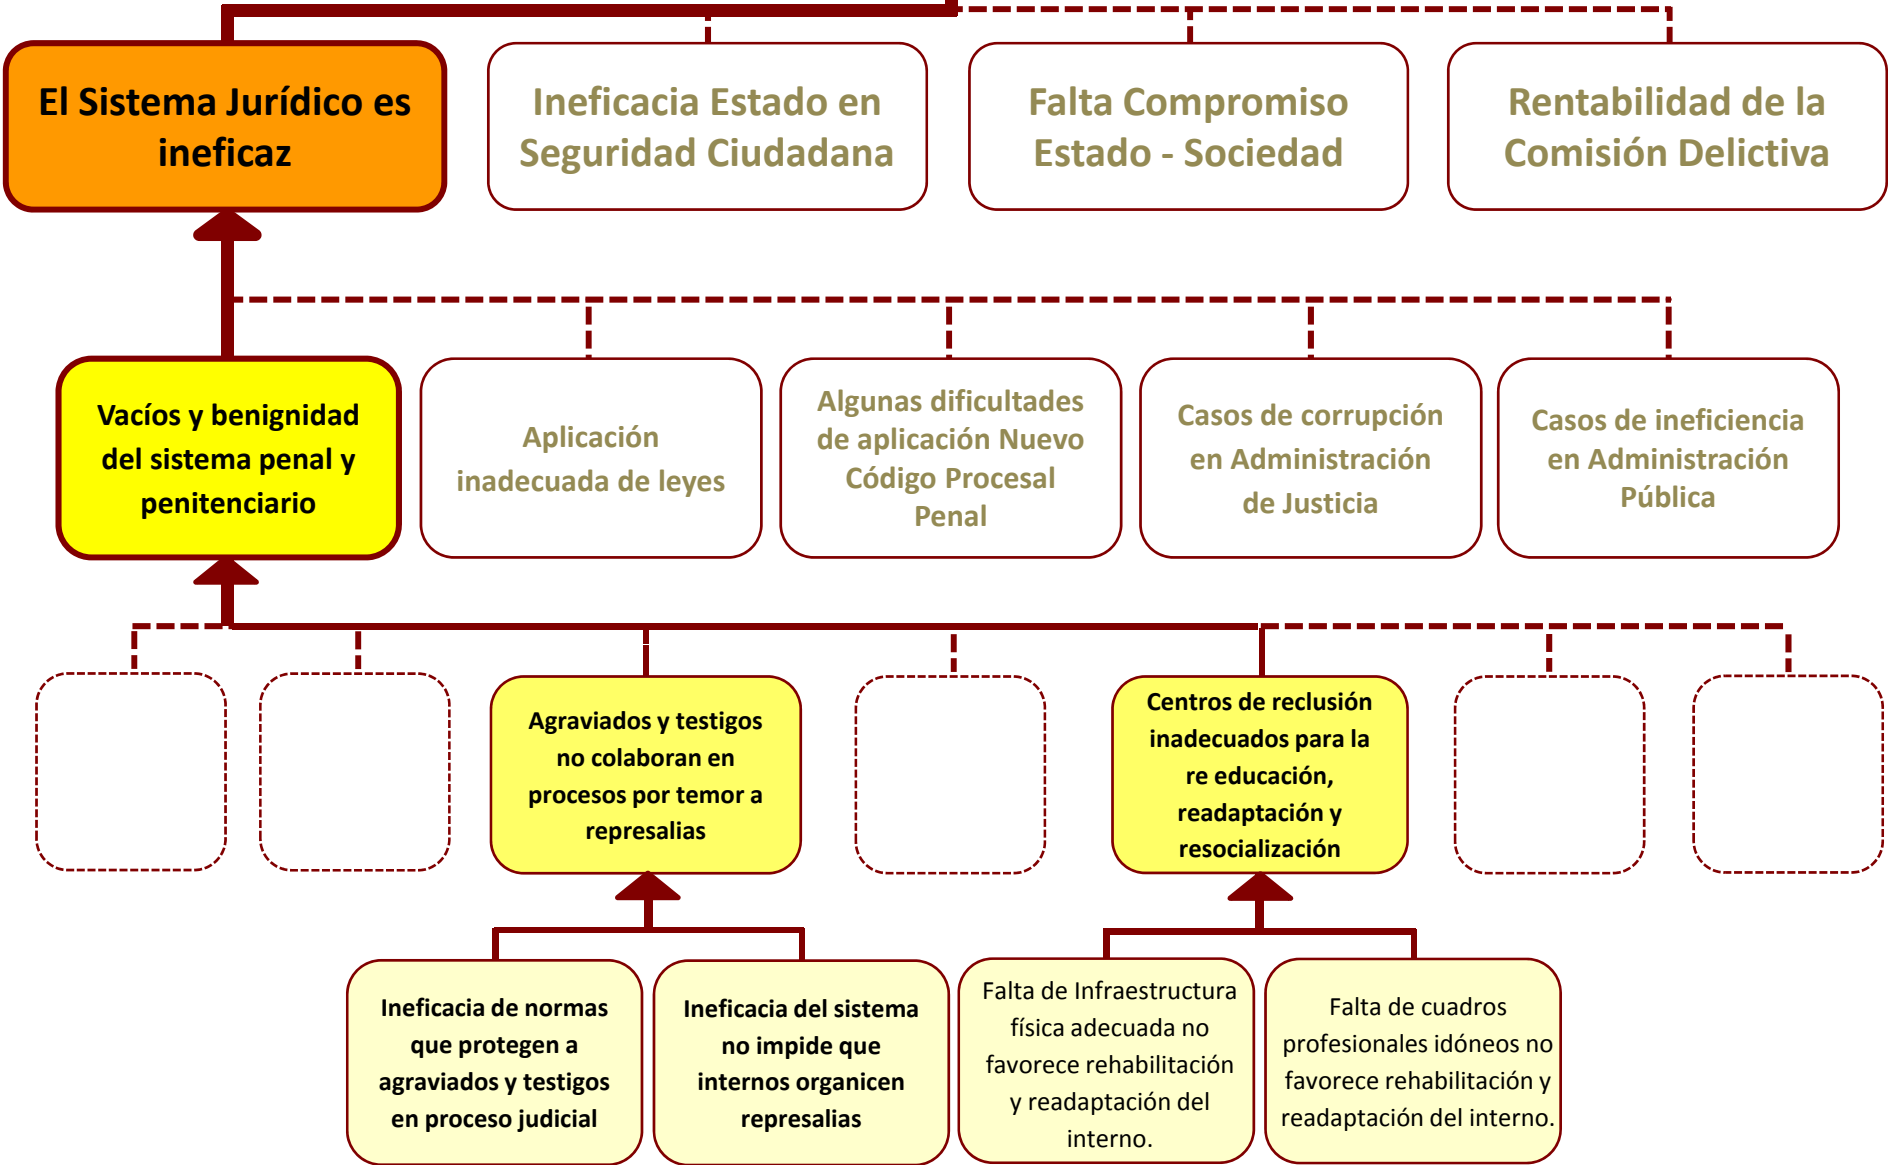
El Sistema Jurídico es ineficaz

Ineficacia Estado en Seguridad Ciudadana

Falta Compromiso Estado - Sociedad

Rentabilidad de la Comisión Delictiva

Vacíos y benignidad del sistema penal y penitenciario

Aplicación inadecuada de leyes

Algunas dificultades de aplicación Nuevo Código Procesal Penal

Casos de corrupción en Administración de Justicia

Casos de ineficiencia en Administración Pública

Agraviados y testigos no colaboran en procesos por temor a represalias

Centros de reclusión inadecuados para la re educación, readaptación y resocialización

Ineficacia de normas que protegen a agraviados y testigos en proceso judicial

Ineficacia del sistema no impide que internos organicen represalias

Falta de Infraestructura física adecuada no favorece rehabilitación y readaptación del interno.

Falta de cuadros profesionales idóneos no favorece rehabilitación y readaptación del interno.